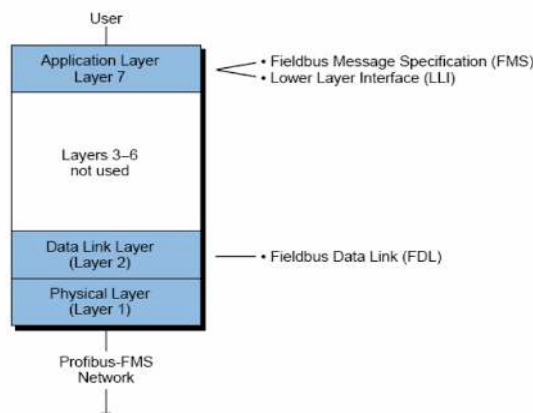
User

Application Layer
Layer 7

• Fieldbus Message Specification (FMS)
• Lower Layer Interface (LLI)

Layers 3–6
not used

Data Link Layer
(Layer 2)

• Fieldbus Data Link (FDL)

Physical Layer
(Layer 1)

Profibus-FMS
Network